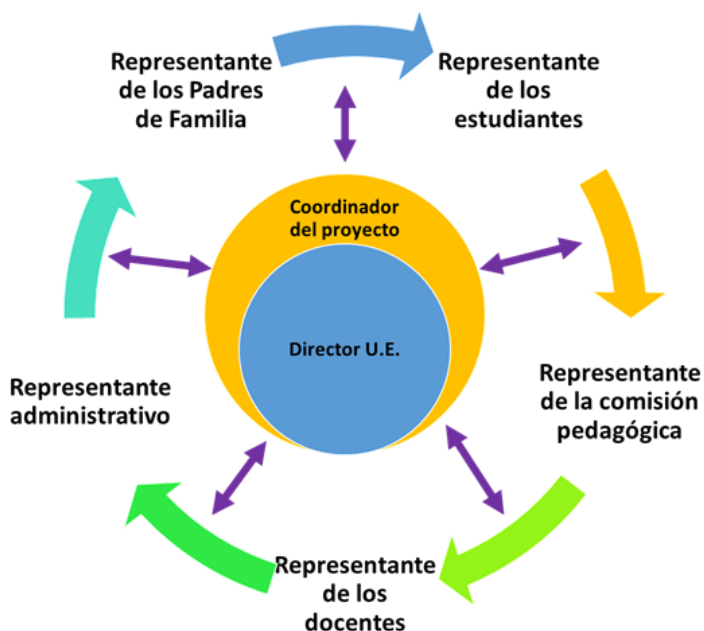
Representante de los Padres de Familia

Representante de los estudiantes

Coordinador del proyecto

Director U.E.

Representante administrativo

Representante de la comisión pedagógica

Representante de los docentes